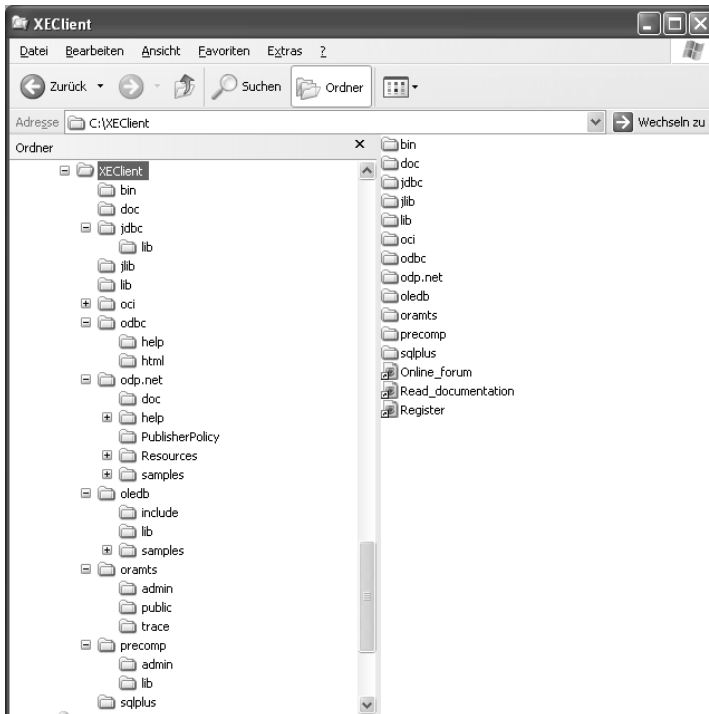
XEClient

Datei Bearbeiten Ansicht Favoriten Extras ?

Zurück Suchen Ordner

Adresse C:\XEClient Wechseln zu

Ordner ×

XEClient
bin
doc
jdbc
lib
jlib
lib
oci
odbc
help
html
odp.net
doc
help
PublisherPolicy
Resources
samples
oledb
include
lib
samples
oramts
admin
public
trace
precomp
admin
lib
sqlplus

bin
doc
jdbc
jlib
lib
oci
odbc
odp.net
oledb
oramts
precomp
sqlplus
Online_forum
Read_documentation
Register